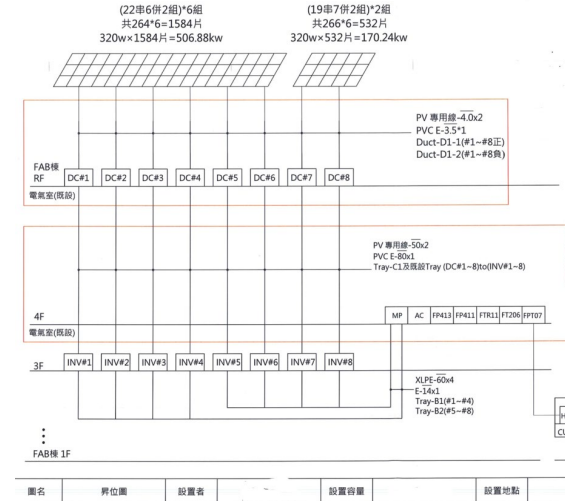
(22串6併2組)*6組
共264*6=1584片
320w×1584片=506.88kw

(19串7併2組)*2組
共266*6=532片
320w×532片=170.24kw

PV 專用線-4.0x2
PVC E-3.5*1
Duct-D1-1(#1~#8正)
Duct-D1-2(#1~#8負)

FAB棟
RF

DC#1 DC#2 DC#3 DC#4 DC#5 DC#6 DC#7 DC#8

電氣室(既設)

PV 專用線-50x2
PVC E-80x1
Tray-C1及既設Tray (DC#1~8)to(INV#1~8)

4F
電氣室(既設)

MP AC FP413 FP411 FTR11 FT206 FPT07

3F

INV#1 INV#2 INV#3 INV#4 INV#5 INV#6 INV#7 INV#8

XLPE-60x4
E-14x1
Tray-B1(#1~#4)
Tray-B2(#5~#8)

FAB棟 1F

| 圖名 | 昇位圖 | 設置者 | | 設置容量 | | 設置地點 | |
|---|---|---|---|---|---|---|---|